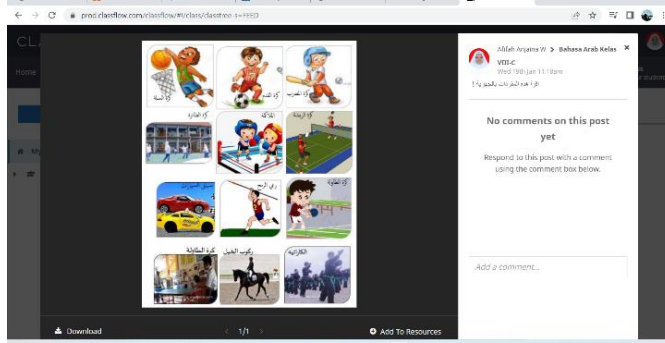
prod.classflow.com/classflow/#/class/classtree

CLA

Home

Afifah Anjaina W > Bahasa Arab Kelas VIII-C
Wed 19th Jan 11:19am

اقرأ هذه المفردات بالجيد !!

No comments on this post yet

Respond to this post with a comment using the comment box below.

Add a comment...

كرة السلة
كرة القدم
كرة المضرب
كرة الطائرة
الملاكمة
كرة الريشة
سباق السيارات
رمي الرمح
كرة الطاولة
كرة المبارزة
ركوب الخيل
الكاراتيه

Download
1/1
Add To Resources